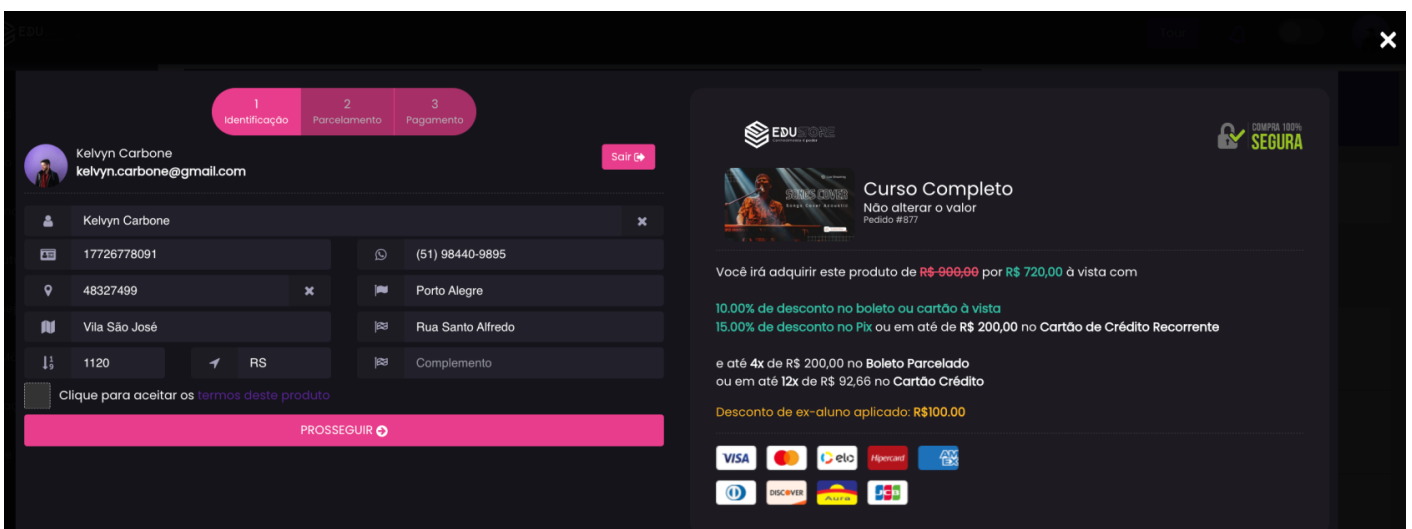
1
Identificação
2
Parcelamento
3
Pagamento

Kelvyn Carbone
kelvyn.carbone@gmail.com
Sair

Kelvyn Carbone
17726778091
(51) 98440-9895
48327499
Porto Alegre
Vila São José
Rua Santo Alfredo
1120
RS
Complemento
Clique para aceitar os termos deste produto
PROSSEGUIR

EDU
COMPRA 100% SEGURA

SONGS COVER
Curso Completo
Não alterar o valor
Pedido #877

Você irá adquirir este produto de R$ 900,00 por R$ 720,00 à vista com

10.00% de desconto no boleto ou cartão à vista
15.00% de desconto no Pix ou em até de R$ 200,00 no Cartão de Crédito Recorrente

e até 4x de R$ 200,00 no Boleto Parcelado
ou em até 12x de R$ 92,66 no Cartão Crédito

Desconto de ex-aluno aplicado: R$100.00

VISA
elo
Hipercard
AMEX
DISCOVER
Aura
JCB